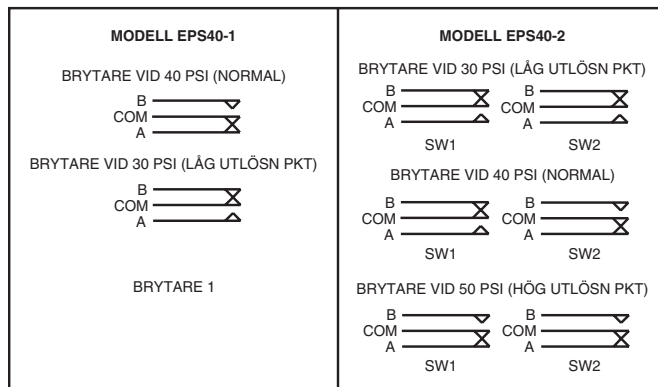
MODELL EPS40-1

BRYTARE VID 40 PSI (NORMAL)

B
COM
A

BRYTARE VID 30 PSI (LÅG UTLÖSN PKT)

B
COM
A

BRYTARE 1

MODELL EPS40-2

BRYTARE VID 30 PSI (LÅG UTLÖSN PKT)

B
COM
A
SW1

B
COM
A
SW2

BRYTARE VID 40 PSI (NORMAL)

B
COM
A
SW1

B
COM
A
SW2

BRYTARE VID 50 PSI (HÖG UTLÖSN PKT)

B
COM
A
SW1

B
COM
A
SW2